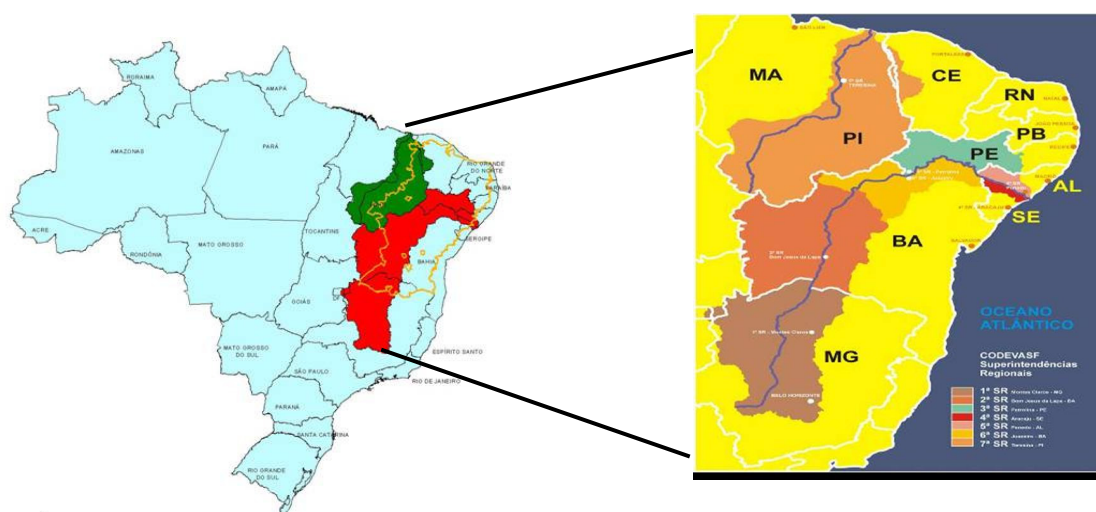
RORAIMA
AMAPÁ
AMAZONAS
PARÁ
RIO GRANDE DO NORTE
PARAÍBA
SERGIPE
ACRE
RONDÔNIA
MATO GROSSO
TOCANTINS
BAHIA
GOIÁS
MATO GROSSO DO SUL
SÃO PAULO
ESPÍRITO SANTO
RIO DE JANEIRO
PARANÁ
SANTA CATARINA
RIO GRANDE DO SUL

MA
CE
RN
PI
PB
PE
AL
SE
BA
MG
7ª SR Teresina
3ª SR Petrolina
4ª SR
5ª SR Penedo
2ª SR Bom Jesus da Lapa
1ª SR Montes Claros
BELO HORIZONTE
OCEANO ATLÂNTICO
CODEVASF Superintendências Regionais
1ª SR Montes Claros - MG
2ª SR Bom Jesus da Lapa - BA
3ª SR Petrolina - PE
4ª SR Aracaju - SE
5ª SR Penedo - AL
6ª SR Juazeiro - BA
7ª SR Teresina - PI